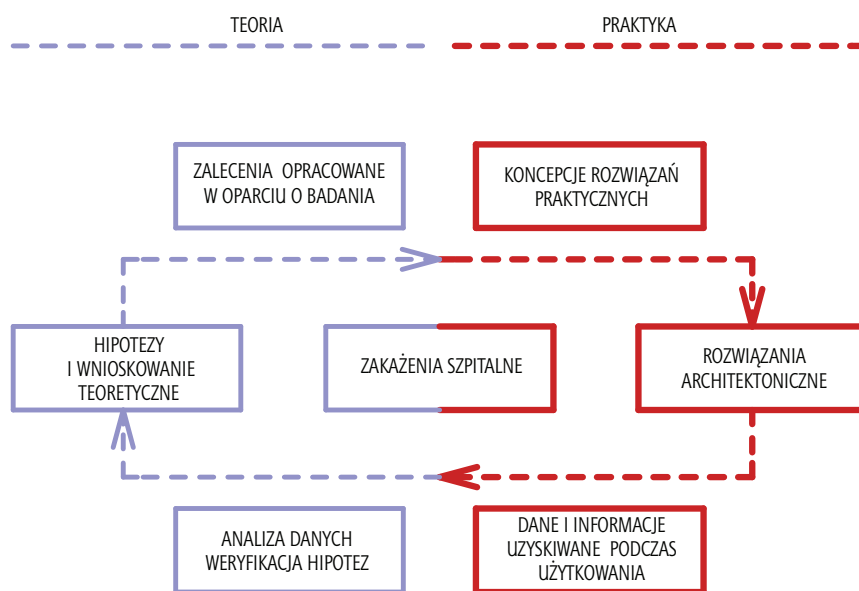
TEORIA

PRAKTYKA

ZALECENIA OPRACOWANE W OPARCIU O BADANIA

KONCEPCJE ROZWIĄZAŃ PRAKTYCZNYCH

HIPOTEZY I WNIOSKOWANIE TEORETYCZNE

ZAKAŻENIA SZPITALNE

ROZWIĄZANIA ARCHITEKTONICZNE

ANALIZA DANYCH WERYFIKACJA HIPOTEZ

DANE I INFORMACJE UZYSKIWANE PODCZAS UŻYTKOWANIA